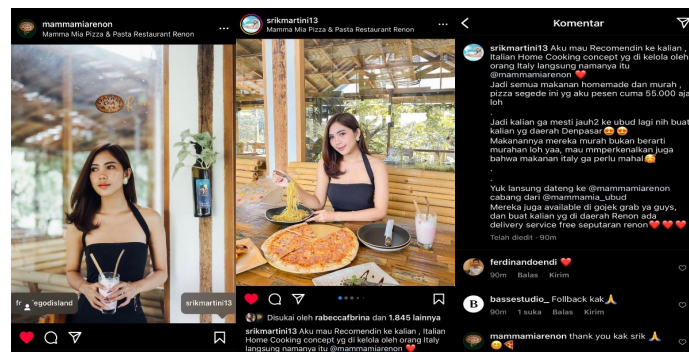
mammamiarenon
Mamma Mia Pizza & Pasta Restaurant Renon
...

fr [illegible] egodisland
srikmartini13

srikmartini13
Mamma Mia Pizza & Pasta Restaurant Renon
...

Disukai oleh rebeccafbrina dan 1.845 lainnya
srikmartini13 Aku mau Recomendin ke kalian , Italian Home Cooking concept yg di kelola oleh orang Italy langsung namanya itu @mammamiarenon ❤️

Komentar

srikmartini13 Aku mau Recomendin ke kalian , Italian Home Cooking concept yg di kelola oleh orang Italy langsung namanya itu @mammamiarenon ❤️
.
Jadi semua makanan homemade dan murah , pizza segede ini yg aku pesen cuma 55.000 aja loh
.
Jadi kalian ga mesti jauh2 ke ubud lagi nih buat kalian yg daerah Denpasar😍😍
Makanannya mereka murah bukan berarti murahan loh yaa, mau mmperkenalkan juga bahwa makanan italy ga perlu mahal😋
.
.
Yuk lansung dateng ke @mammamiarenon cabang dari @mammamia_ubud
Mereka juga available di gojek grab ya guys, dan buat kalian yg di daerah Renon ada delivery service free seputaran renon❤️❤️❤️
Telah diedit · 90m

ferdinandoendi ❤️
90m Balas Kirim

bassestudio_ Follback kak🙏
90m 1 suka Balas Kirim

mammamiarenon thank you kak srik 🙏